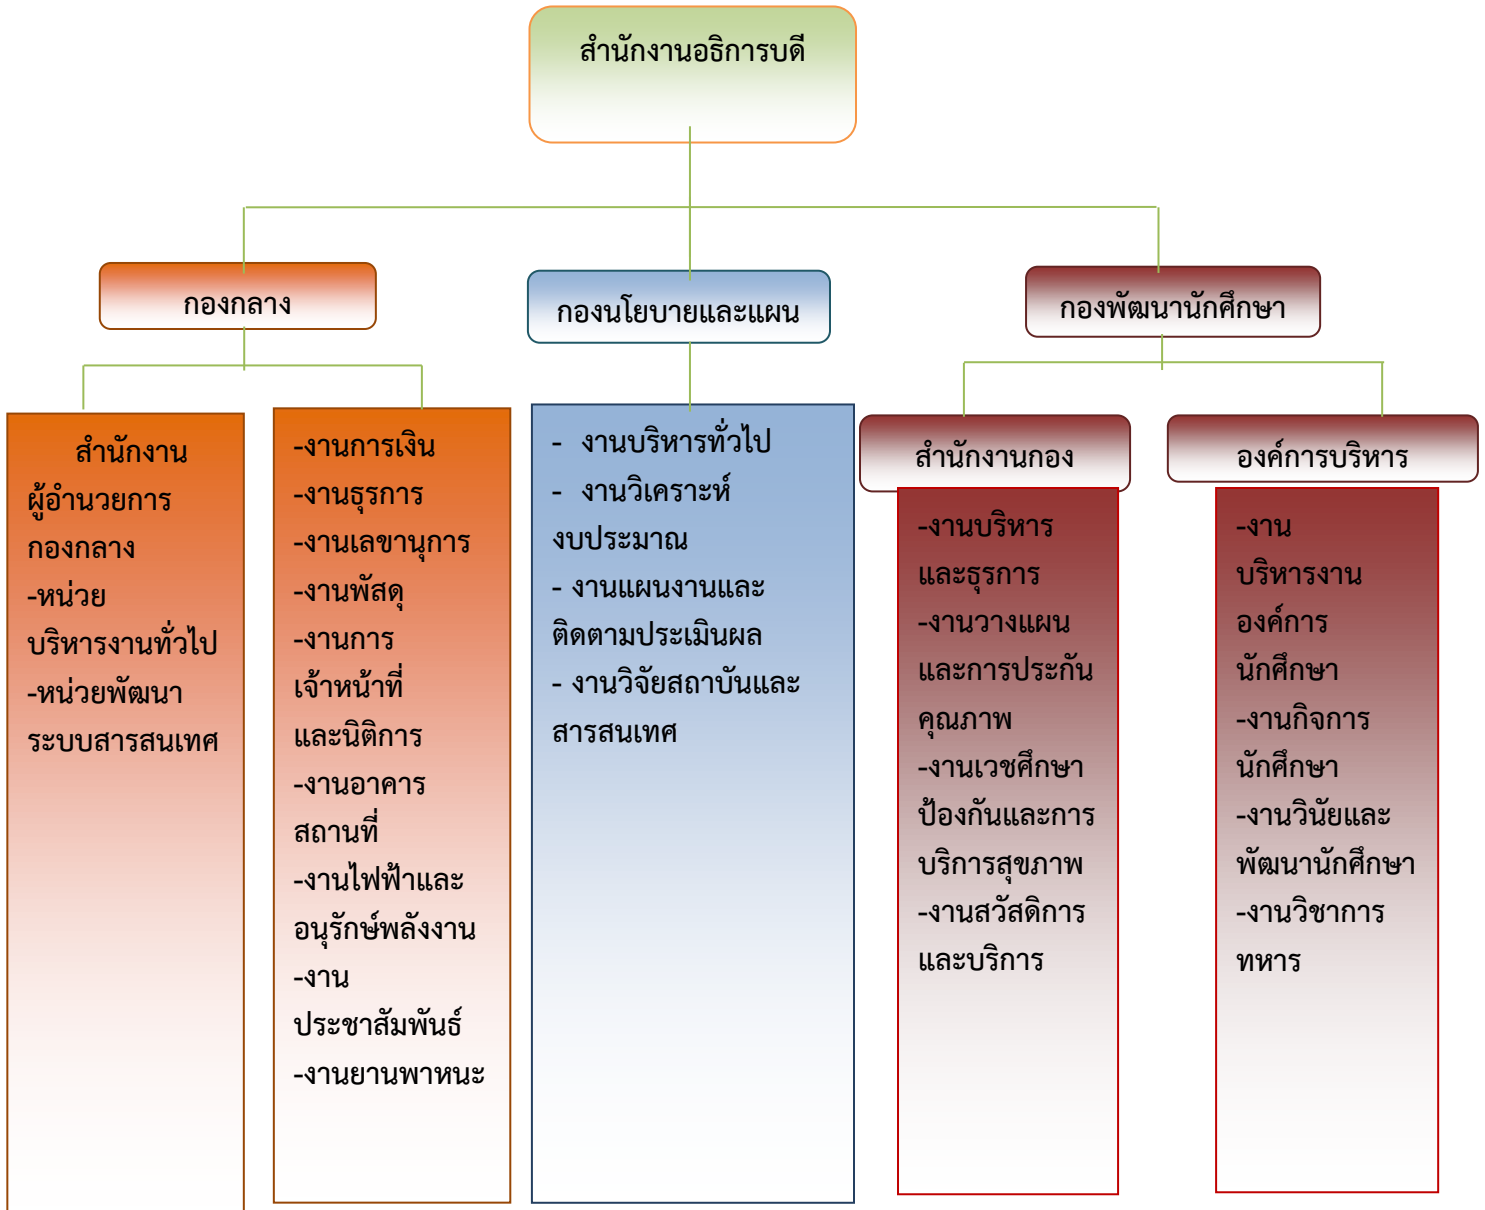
สำนักงานอธิการบดี

กองกลาง

กองนโยบายและแผน

กองพัฒนานักศึกษา

สำนักงานผู้อำนวยการกองกลาง
-หน่วยบริหารงานทั่วไป
-หน่วยพัฒนาระบบสารสนเทศ

-งานการเงิน
-งานธุรการ
-งานเลขานุการ
-งานพัสดุ
-งานการเจ้าหน้าที่และนิติการ
-งานอาคารสถานที่
-งานไฟฟ้าและอนุรักษ์พลังงาน
-งานประชาสัมพันธ์
-งานยานพาหนะ

- งานบริหารทั่วไป
- งานวิเคราะห์งบประมาณ
- งานแผนงานและติดตามประเมินผล
- งานวิจัยสถาบันและสารสนเทศ

สำนักงานกอง

-งานบริหารและธุรการ
-งานวางแผนและการประกันคุณภาพ
-งานเวชศึกษาป้องกันและการบริการสุขภาพ
-งานสวัสดิการและบริการ

องค์การบริหาร

-งานบริหารงานองค์การนักศึกษา
-งานกิจการนักศึกษา
-งานวินัยและพัฒนานักศึกษา
-งานวิชาการทหาร